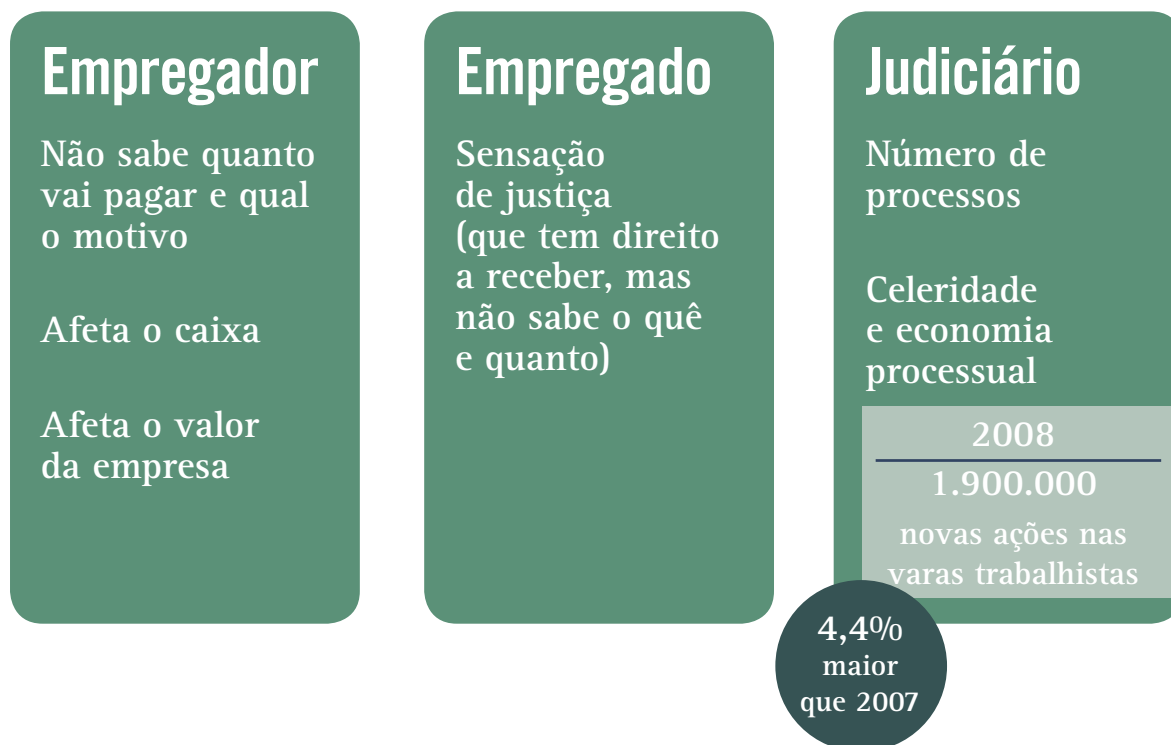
Empregador

Não sabe quanto vai pagar e qual o motivo

Afeta o caixa

Afeta o valor da empresa

Empregado

Sensação de justiça (que tem direito a receber, mas não sabe o quê e quanto)

Judiciário

Número de processos

Celeridade e economia processual

2008

1.900.000

novas ações nas varas trabalhistas

4,4% maior que 2007